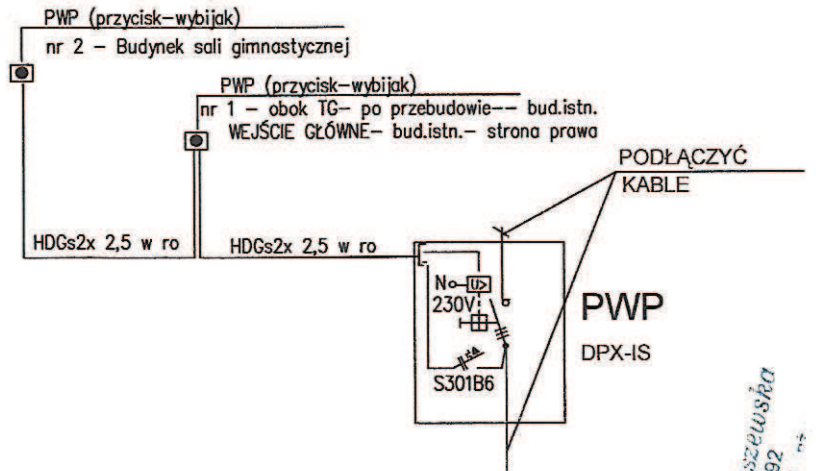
PWP (przycisk–wybijak)
nr 2 – Budynek sali gimnastycznej

PWP (przycisk–wybijak)
nr 1 – obok TG– po przebudowie–– bud.istn.
WEJŚCIE GŁÓWNE– bud.istn.– strona prawa

PODŁĄCZYĆ
KABLE

HDGs2x 2,5 w ro
HDGs2x 2,5 w ro

N
U>
230V

PWP
DPX-IS

S301B6

szewska
92